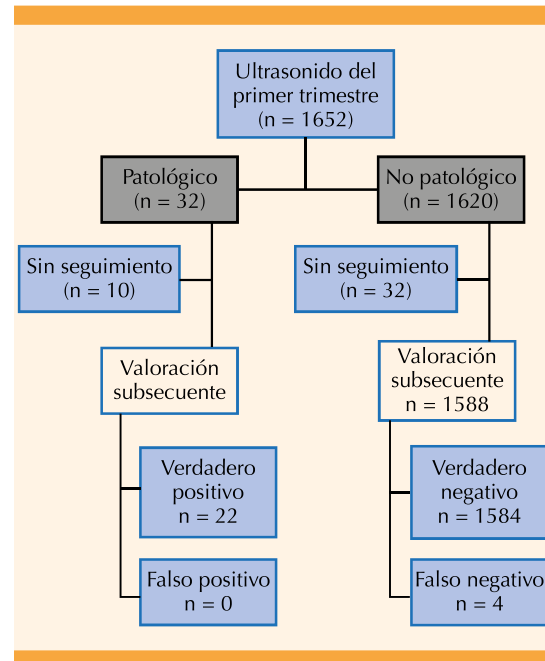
Ultrasonido del primer trimestre (n = 1652)

Patológico (n = 32)

No patológico (n = 1620)

Sin seguimiento (n = 10)

Sin seguimiento (n = 32)

Valoración subsecuente

Valoración subsecuente n = 1588

Verdadero positivo n = 22

Verdadero negativo n = 1584

Falso positivo n = 0

Falso negativo n = 4